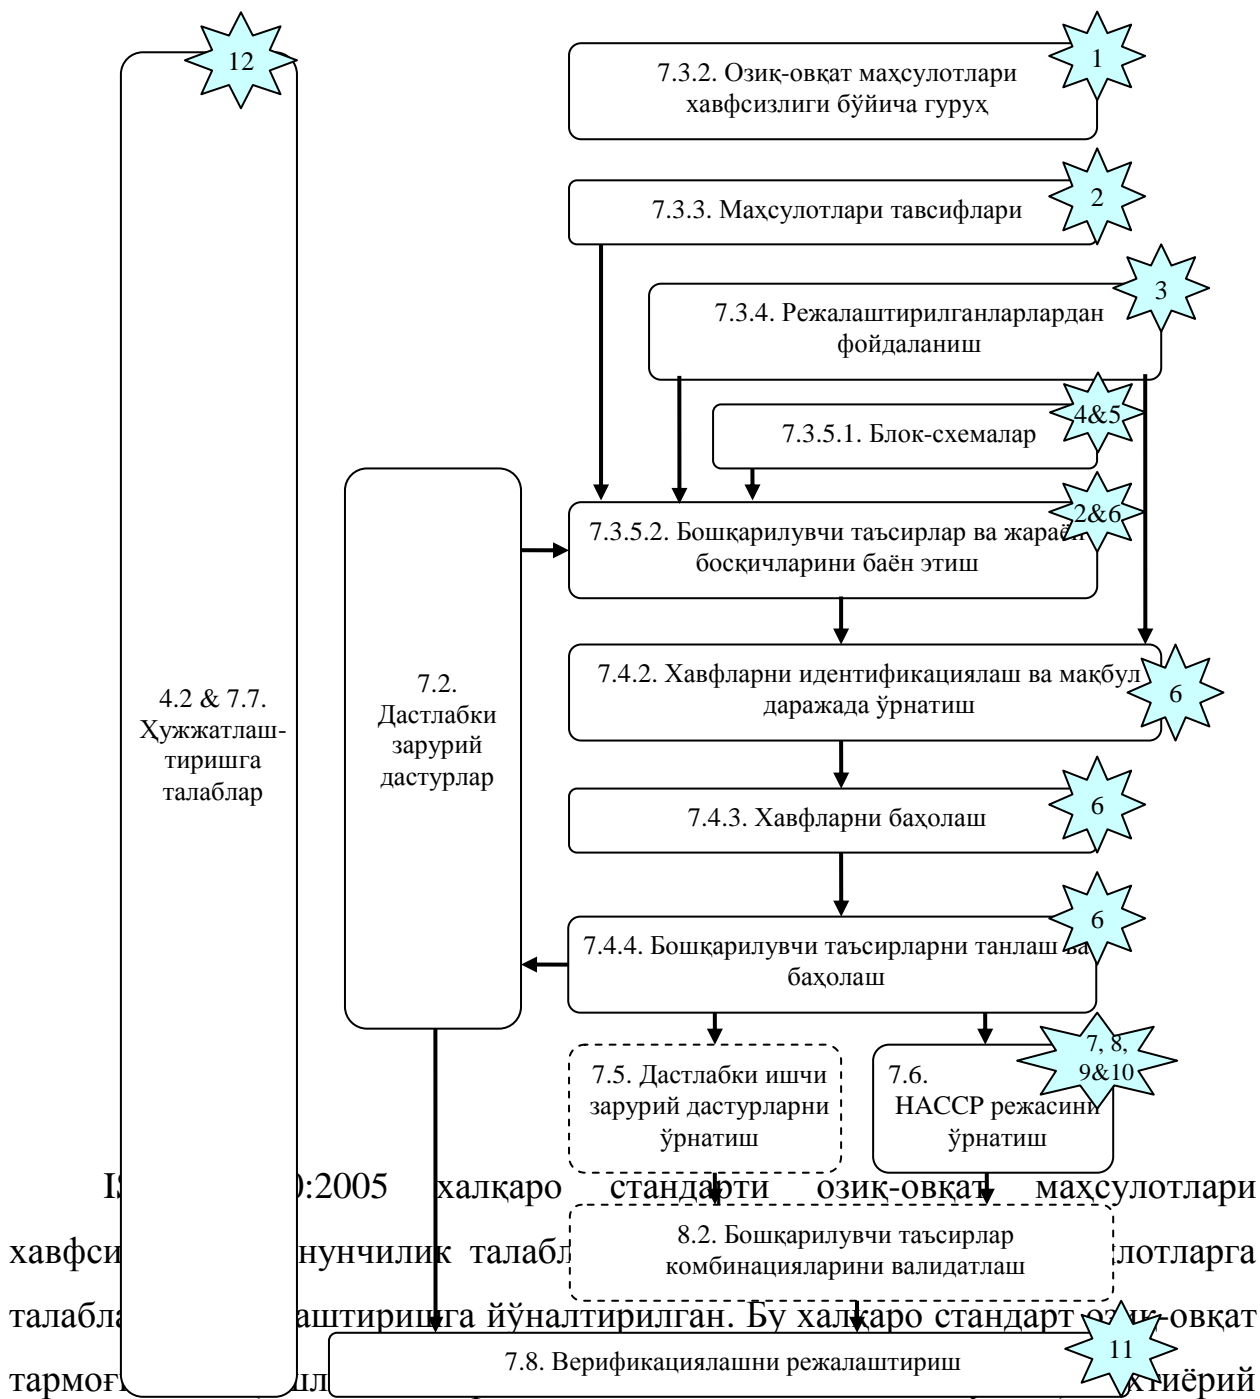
12

7.3.2. Озиқ-овқат маҳсулотлари хавфсизлиги бўйича гуруҳ

1

7.3.3. Маҳсулотлари тавсифлари

2

7.3.4. Режалаштирилганлардан фойдаланиш

3

7.3.5.1. Блок-схемалар

4&5

7.3.5.2. Бошқарилувчи таъсирлар ва жараён босқичларини баён этиш

2&6

4.2 & 7.7. Ҳужжатлаштиришга талаблар

7.2. Дастлабки зарурий дастурлар

7.4.2. Хавфларни идентификациялаш ва мақбул даражада ўрнатиш

6

7.4.3. Хавфларни баҳолаш

6

7.4.4. Бошқарилувчи таъсирларни танлаш ва баҳолаш

6

7.5. Дастлабки ишчи зарурий дастурларни ўрнатиш

7.6. HACCP режасини ўрнатиш

7, 8, 9&10

8.2. Бошқарилувчи таъсирлар комбинацияларини валидатлаш

7.8. Верификациялашни режалаштириш

11

I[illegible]:2005 халқаро стандарти озиқ-овқат маҳсулотлари хавфси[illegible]нунчилик талабл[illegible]лотларга талабла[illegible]аштиришга йўналтирилган. Бу халқаро стандарт озиқ-овқат тармоғ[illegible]л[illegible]тиёрий